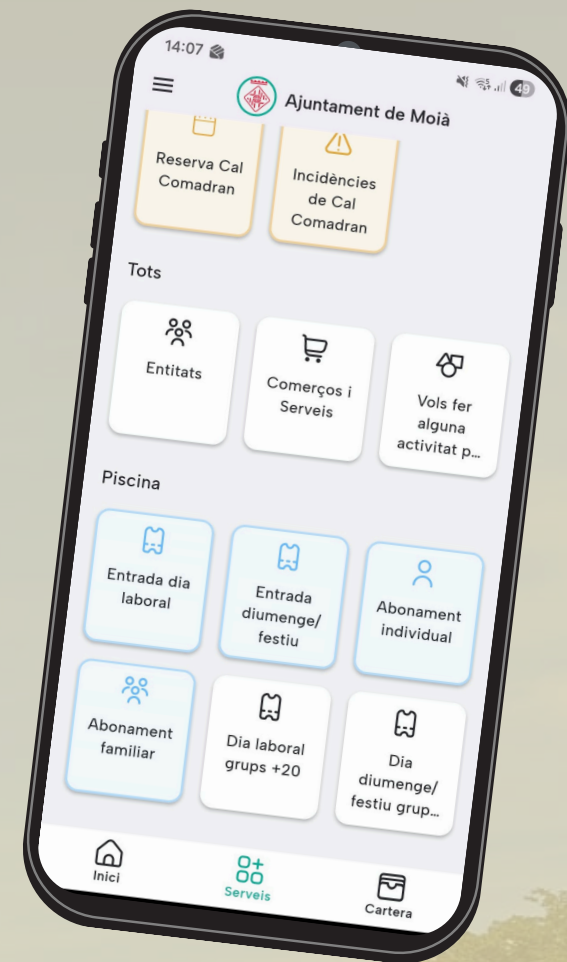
14:07

49

Ajuntament de Moià

Reserva Cal Comadran

Incidències de Cal Comadran

Tots

Entitats

Comerços i Serveis

Vols fer alguna activitat p...

Piscina

Entrada dia laboral

Entrada diumenge/ festiu

Abonament individual

Abonament familiar

Dia laboral grups +20

Dia diumenge/ festiu grup...

Inici

Serveis

Cartera